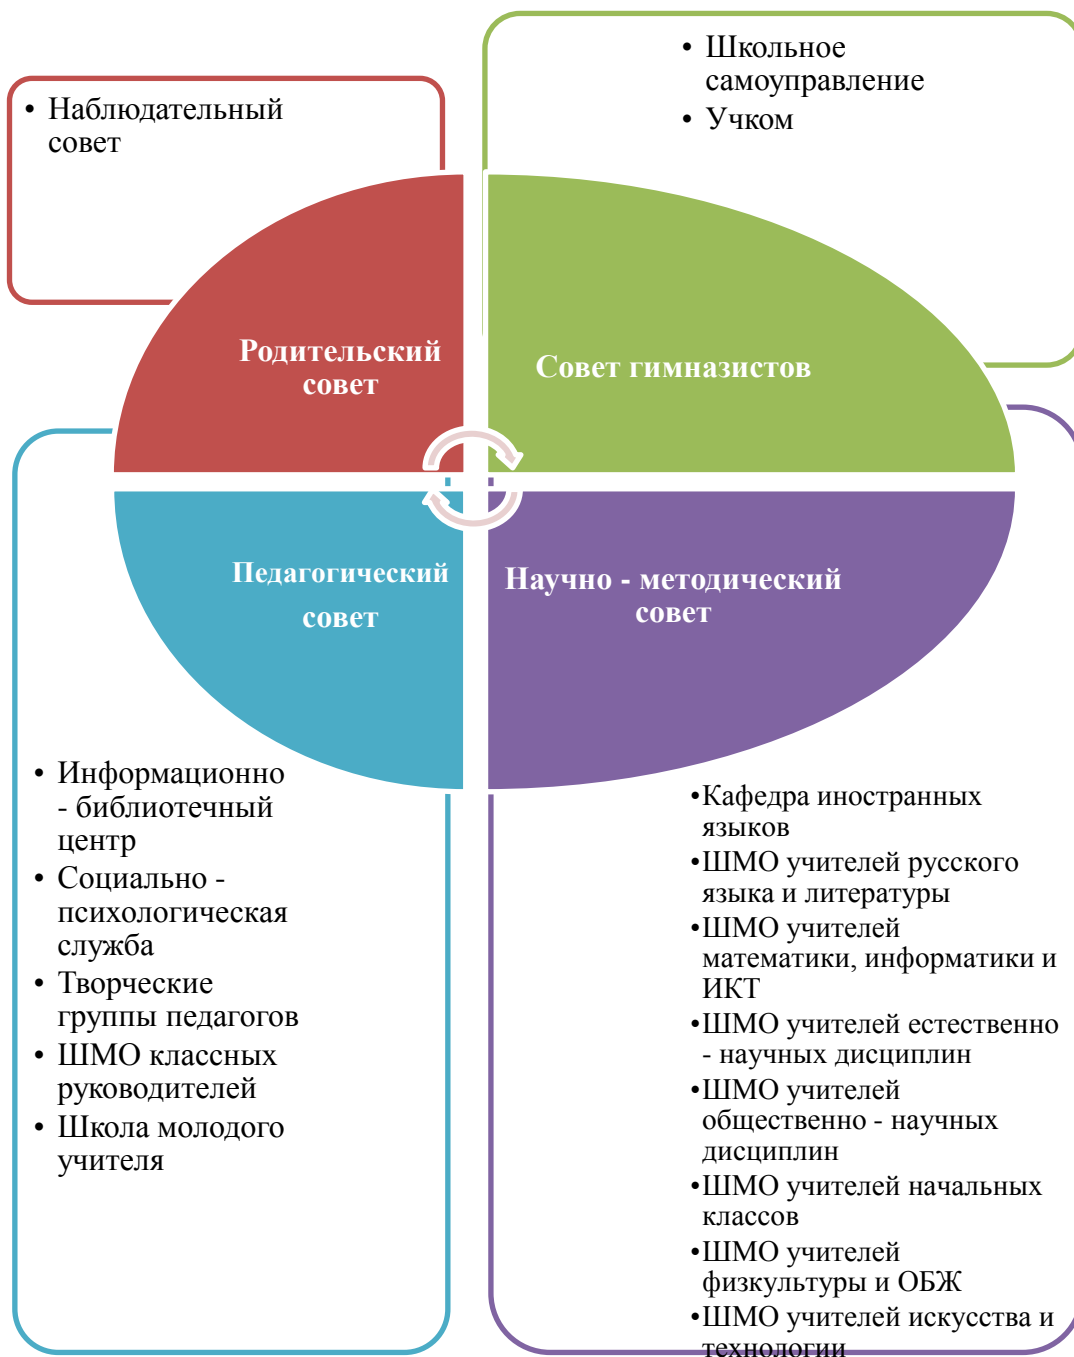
• Наблюдательный совет

• Школьное самоуправление
• Учком

Родительский совет

Совет гимназистов

Педагогический совет

Научно - методический совет

• Информационно - библиотечный центр
• Социально - психологическая служба
• Творческие группы педагогов
• ШМО классных руководителей
• Школа молодого учителя

• Кафедра иностранных языков
• ШМО учителей русского языка и литературы
• ШМО учителей математики, информатики и ИКТ
• ШМО учителей естественно - научных дисциплин
• ШМО учителей общественно - научных дисциплин
• ШМО учителей начальных классов
• ШМО учителей физкультуры и ОБЖ
• ШМО учителей искусства и технологии